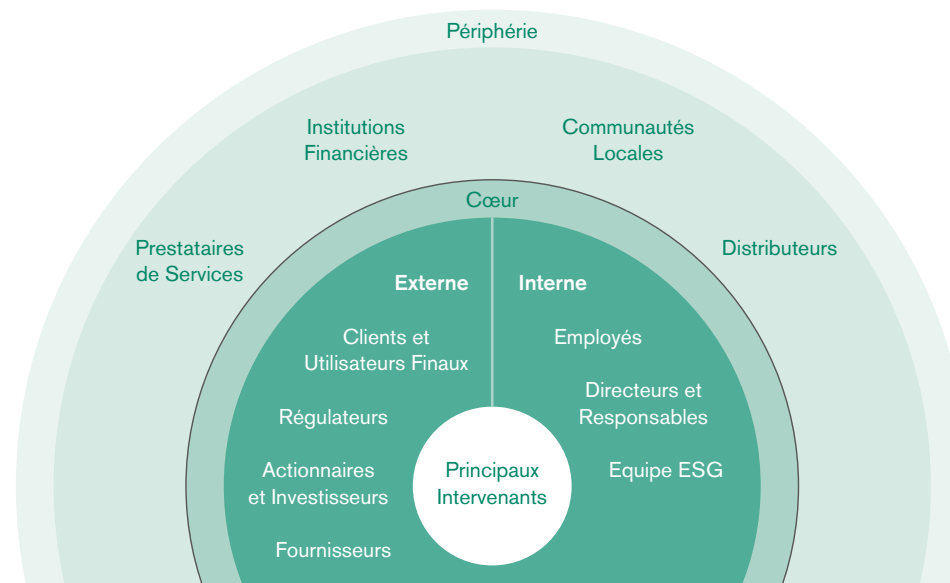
Périphérie

Institutions Financières

Communautés Locales

Prestataires de Services

Distributeurs

Cœur

Externe

Interne

Clients et Utilisateurs Finaux

Régulateurs

Actionnaires et Investisseurs

Fournisseurs

Employés

Directeurs et Responsables

Equipe ESG

Principaux Intervenants